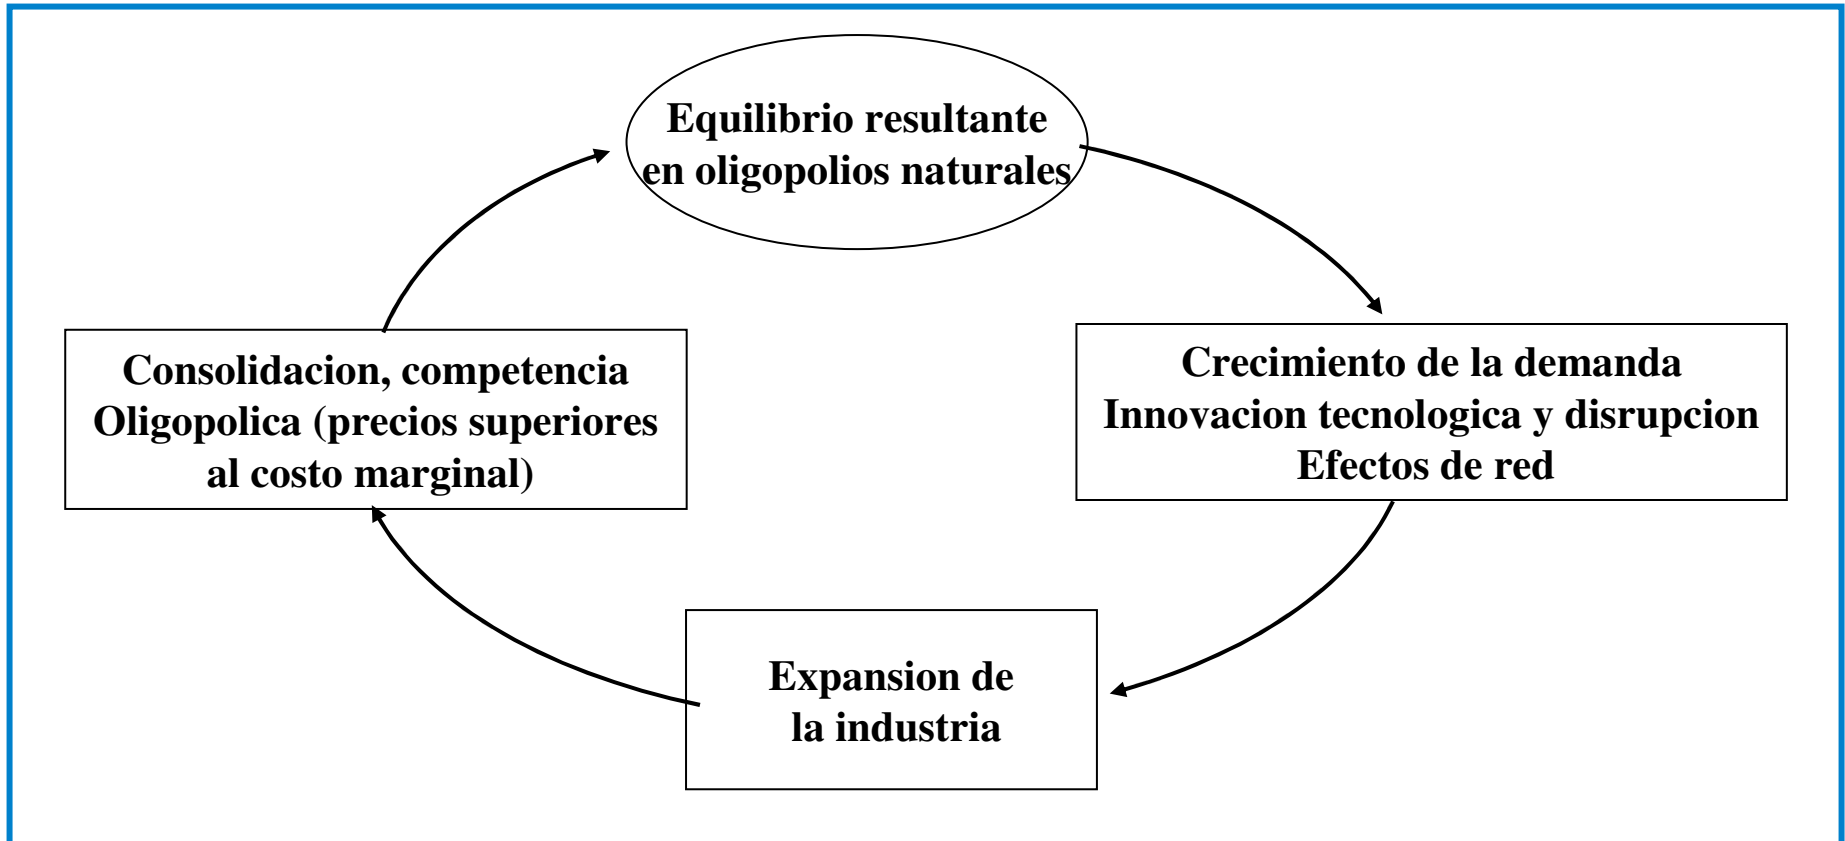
Equilibrio resultante en oligopolios naturales

Crecimiento de la demanda
Innovacion tecnologica y disrupcion
Efectos de red

Expansion de la industria

Consolidacion, competencia Oligopolica (precios superiores al costo marginal)